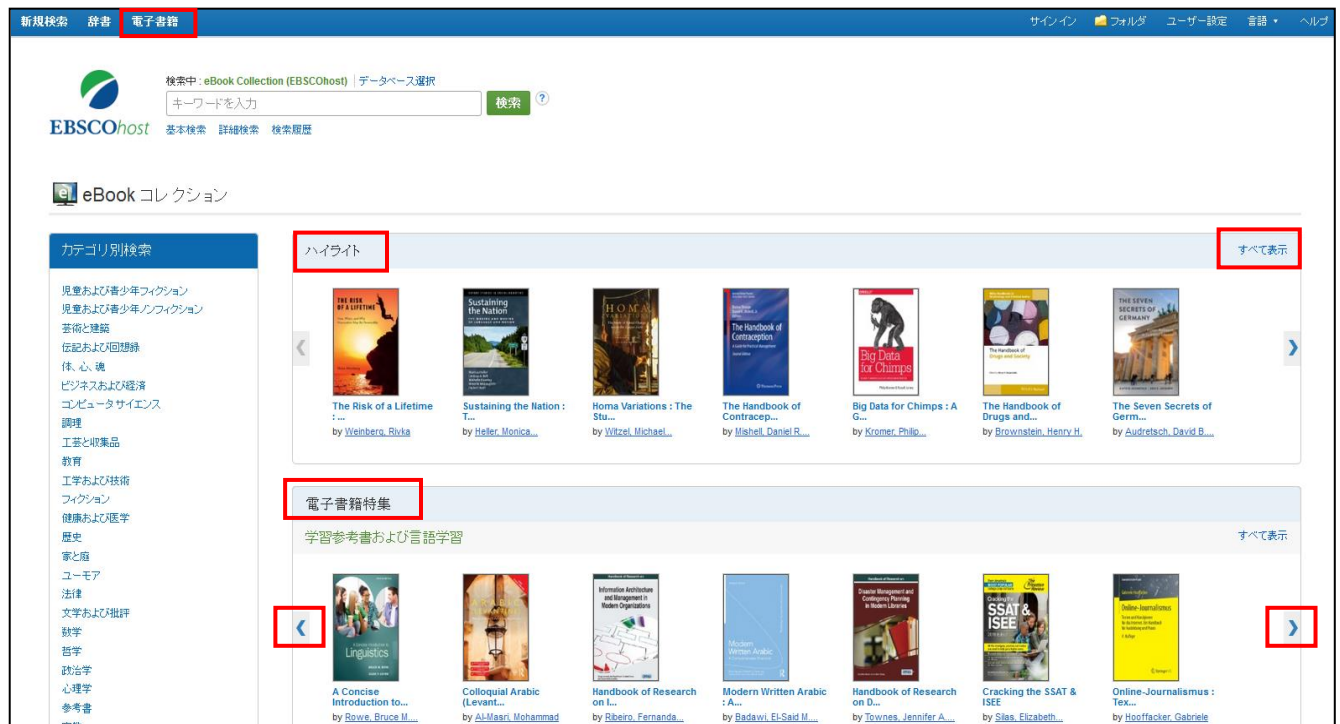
新規検索 辞書 電子書籍

サインイン フォルダ ユーザー設定 言語 ヘルプ

EBSCOhost

検索中 : eBook Collection (EBSCOhost) | データベース選択

キーワードを入力 検索 ?

基本検索 詳細検索 検索履歴

eBook コレクション

カテゴリ別検索

児童および青少年フィクション
児童および青少年ノンフィクション
芸術と建築
伝記および回想録
体、心、魂
ビジネスおよび経済
コンピュータ サイエンス
調理
工芸と収集品
教育
工学および技術
フィクション
健康および医学
歴史
家と庭
ユーモア
法律
文学および批評
数学
哲学
政治学
心理学
参考書

ハイライト

すべて表示

The Risk of a Lifetime : ...
by Weinberg, Rivka

Sustaining the Nation : T...
by Heller, Monica...

Homa Variations : The Stu...
by Witzel, Michael...

The Handbook of Contracep...
by Mishell, Daniel R....

Big Data for Chimps : A G...
by Kromer, Philip...

The Handbook of Drugs and...
by Brownstein, Henry H.

The Seven Secrets of Germ...
by Audretsch, David B....

電子書籍特集

学習参考書および言語学習

すべて表示

A Concise Introduction to...
by Rowe, Bruce M...

Colloquial Arabic (Levant...
by Al-Masri, Mohammad

Handbook of Research on I...
by Ribeiro, Fernanda...

Modern Written Arabic : A...
by Badawi, El-Said M....

Handbook of Research on D...
by Townes, Jennifer A....

Cracking the SSAT & ISEE
by Silas, Elizabeth...

Online-Journalismus : Tex...
by Hooffacker, Gabriele